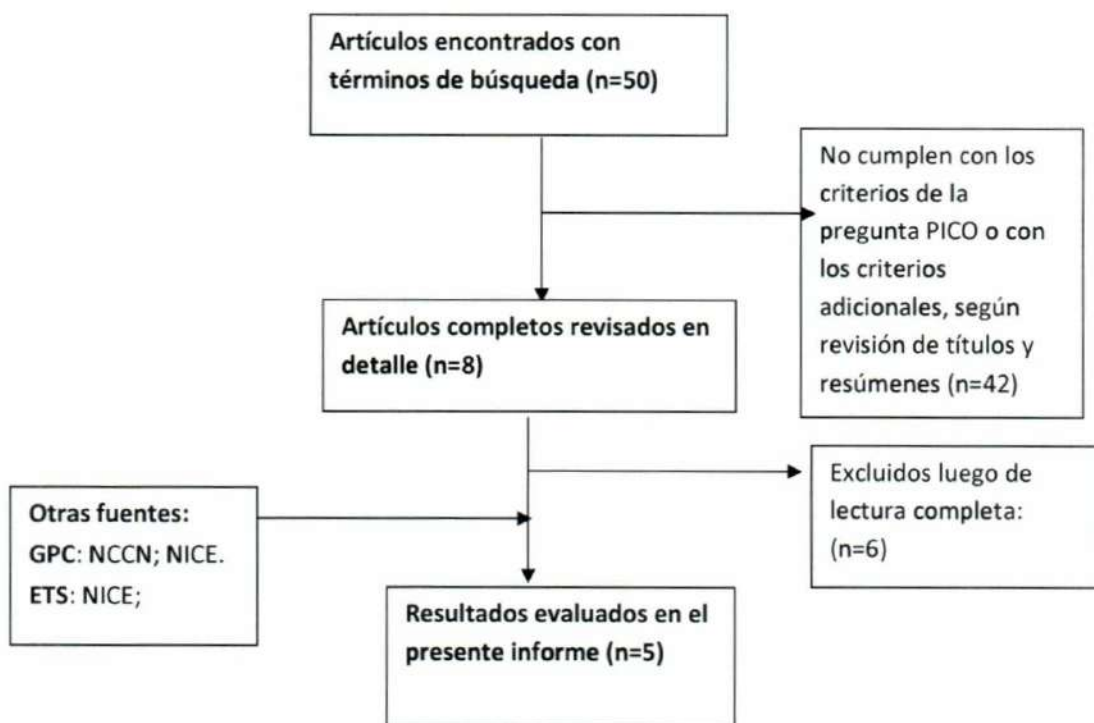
Artículos encontrados con términos de búsqueda (n=50)

No cumplen con los criterios de la pregunta PICO o con los criterios adicionales, según revisión de títulos y resúmenes (n=42)

Artículos completos revisados en detalle (n=8)

Excluidos luego de lectura completa: (n=6)

Otras fuentes:
GPC: NCCN; NICE.
ETS: NICE;

Resultados evaluados en el presente informe (n=5)